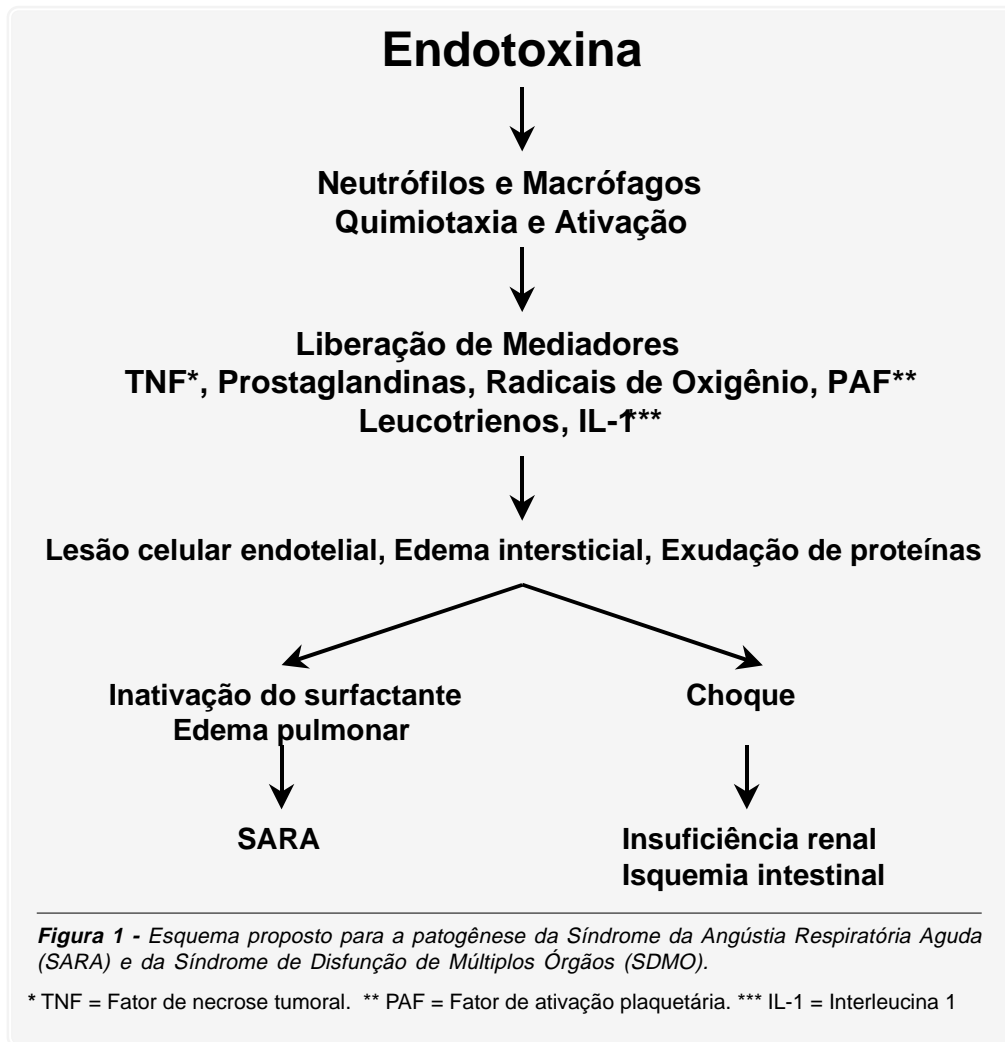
Endotoxina

Neutrófilos e Macrófagos
Quimiotaxia e Ativação

Liberação de Mediadores
TNF*, Prostaglandinas, Radicais de Oxigênio, PAF**
Leucotrienos, IL-1***

Lesão celular endotelial, Edema intersticial, Exudação de proteínas

Inativação do surfactante
Edema pulmonar

SARA

Choque

Insuficiência renal
Isquemia intestinal

**Figura 1 -** *Esquema proposto para a patogênese da Síndrome da Angústia Respiratória Aguda (SARA) e da Síndrome de Disfunção de Múltiplos Órgãos (SDMO).*

* TNF = Fator de necrose tumoral. ** PAF = Fator de ativação plaquetária. *** IL-1 = Interleucina 1